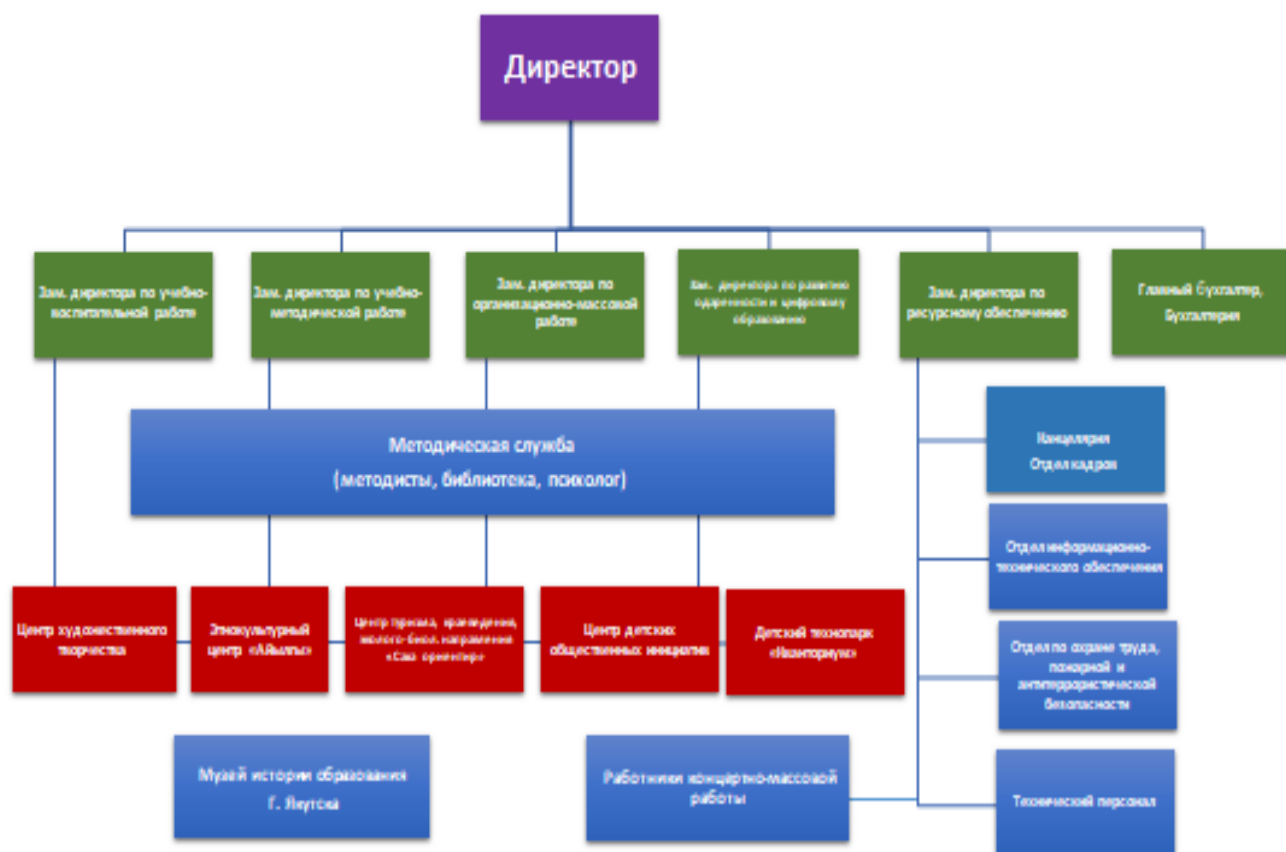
Директор

Зам. директора по учебно-воспитательной работе

Зам. директора по учебно-методической работе

Зам. директора по организационно-массовой работе

Зам. директора по развитию одаренности и цифровому образованию

Зам. директора по ресурсному обеспечению

Главный бухгалтер, Бухгалтерия

Методическая служба
(методисты, библиотека, психолог)

Канцелярия
Отдел кадров

Отдел информационно-технического обеспечения

Отдел по охране труда, пожарной и антитеррористической безопасности

Технический персонал

Центр художественного творчества

Этнокультурный центр «Айылгы»

Центр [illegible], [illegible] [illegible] направления «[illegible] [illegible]»

Центр детских общественных инициатив

Детский технопарк «Кванториум»

Музей истории образования г. Якутска

Работники концертно-массовой работы